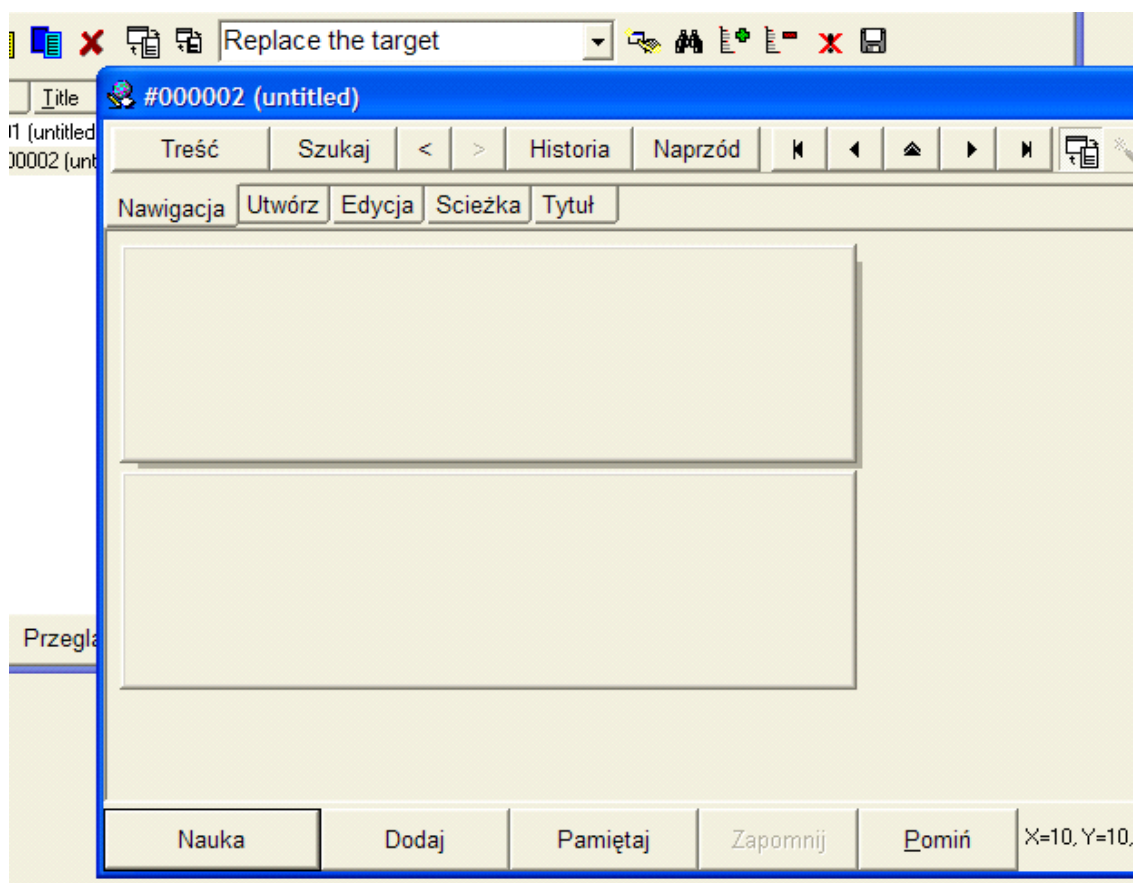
Replace the target

Title
1 (untitled
00002 (unt

#000002 (untitled)

Treść
Szukaj
<
>
Historia
Naprzód

Nawigacja
Utwórz
Edycja
Scieżka
Tytuł

Przegla

Nauka
Dodaj
Pamiętaj
Zapomnij
Pomiń
X=10, Y=10,